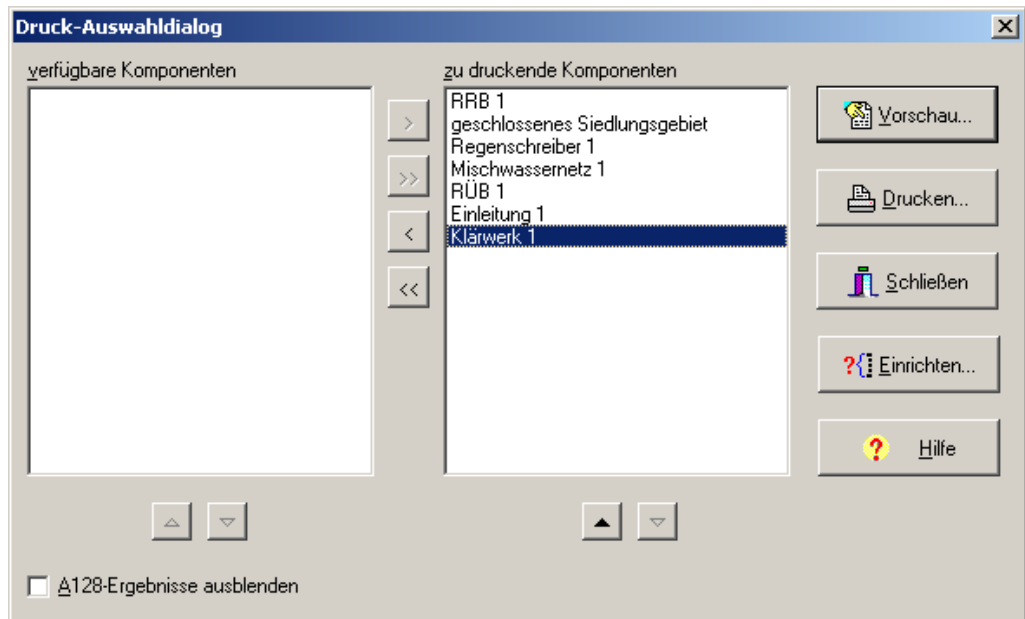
Druck-Auswahldialog

verfügbare Komponenten

zu druckende Komponenten

RRB 1
geschlossenes Siedlungsgebiet
Regenschreiber 1
Mischwassernetz 1
RÜB 1
Einleitung 1
Klärwerk 1

>
>>
<
<<

Vorschau...
Drucken...
Schließen
Einrichten...
Hilfe

A128-Ergebnisse ausblenden